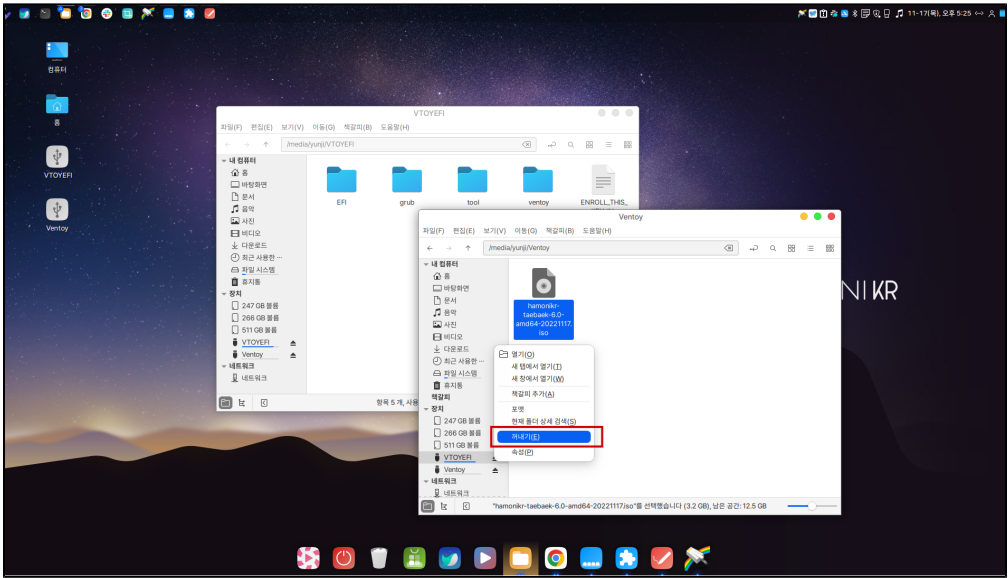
11-17(목), 오후 5:25

컴퓨터

홈

VTOYEFI

Ventoy

VTOYEFI

파일(F) 편집(E) 보기(V) 이동(G) 책갈피(B) 도움말(H)

/media/yunji/VTOYEFI

내 컴퓨터
홈
바탕화면
문서
음악
사진
비디오
다운로드
최근 사용한 ...
파일 시스템
휴지통
장치
247 GB 볼륨
266 GB 볼륨
511 GB 볼륨
VTOYEFI
Ventoy
네트워크
네트워크

EFI
grub
tool
ventoy
ENROLL_THIS_

항목 5 개, 사용

Ventoy

파일(F) 편집(E) 보기(V) 이동(G) 책갈피(B) 도움말(H)

/media/yunji/Ventoy

내 컴퓨터
홈
바탕화면
문서
음악
사진
비디오
다운로드
최근 사용한 ...
파일 시스템
휴지통
책갈피
장치
247 GB 볼륨
266 GB 볼륨
511 GB 볼륨
VTOYEFI
Ventoy
네트워크
네트워크

hamonikr-taebaek-6.0-amd64-20221117.iso

열기(O)
새 탭에서 열기(T)
새 창에서 열기(W)
책갈피 추가(A)
포맷
현재 폴더 상세 검색(S)
꺼내기(E)
속성(P)

"hamonikr-taebaek-6.0-amd64-20221117.iso"를 선택했습니다 (3.2 GB), 남은 공간: 12.5 GB

NI KR